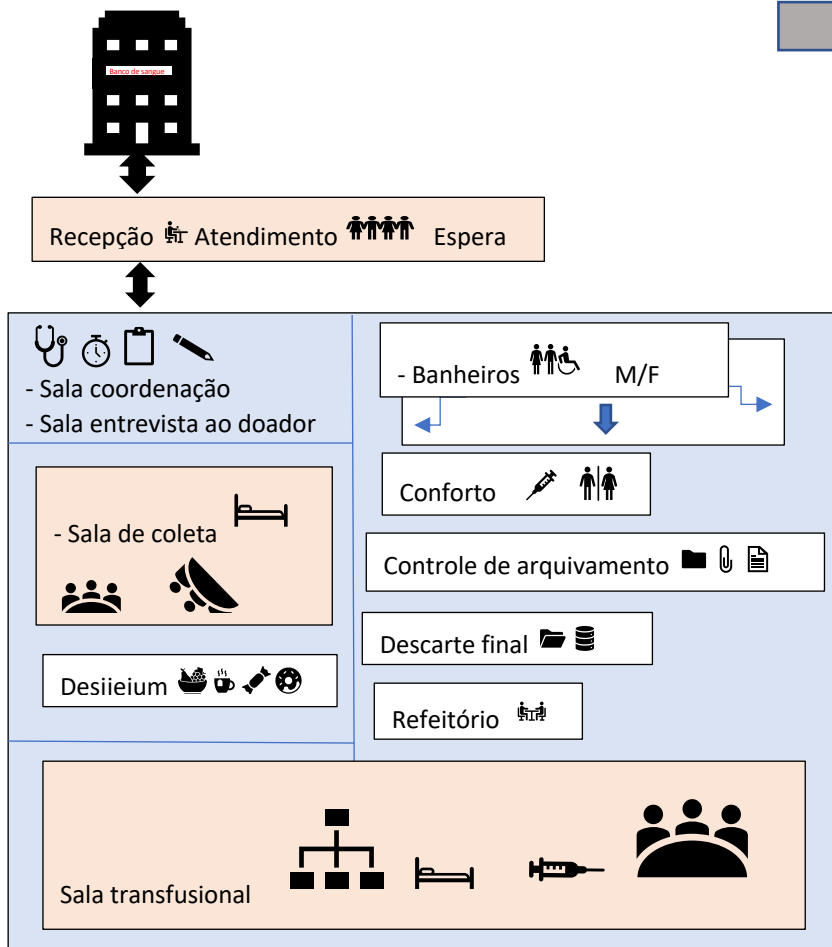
Banco de sangue

Recepção Atendimento Espera

- Sala coordenação
- Sala entrevista ao doador

- Banheiros M/F

Conforto

- Sala de coleta

Controle de arquivamento

Descarte final

Desiieium

Refeitório

Sala transfusional